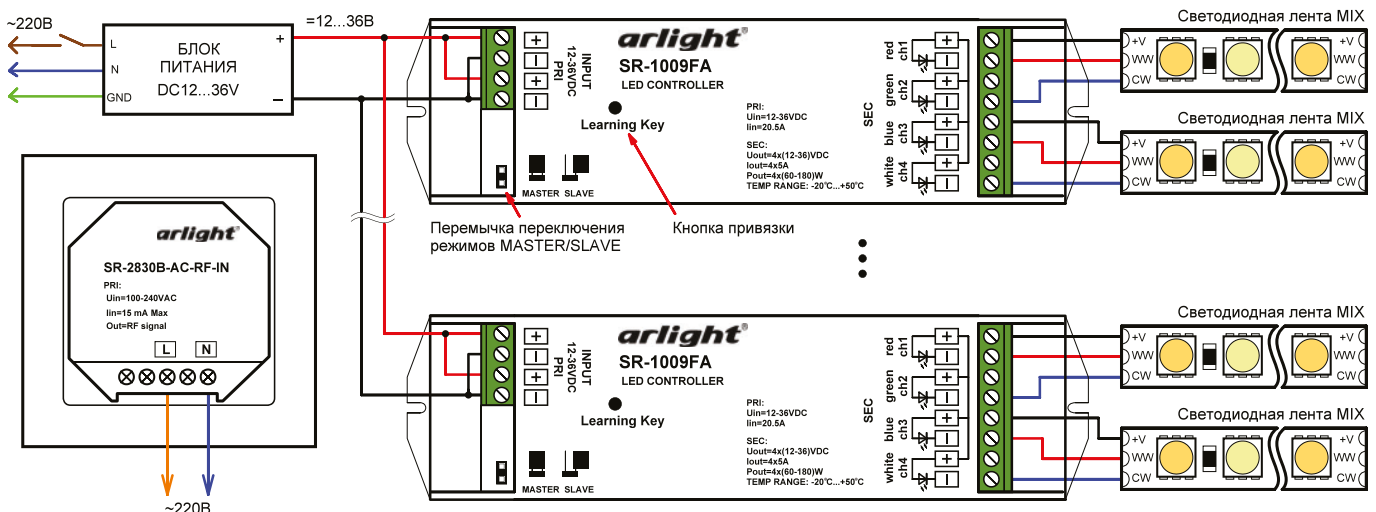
~220В

L

N

GND

БЛОК ПИТАНИЯ DC12...36V

+

–

=12...36В

arlight

SR-2830B-AC-RF-IN

PRI:
Uin=100-240VAC
Iin=15 mA Max
Out=RF signal

L N

~220В

+
–
+
–

INPUT 12-36VDC PRI

arlight

SR-1009FA

LED CONTROLLER

Learning Key

MASTER SLAVE

PRI:
Uin=12-36VDC
Iin=20.5A

SEC:
Uout=4x(12-36)VDC
Iout=4x5A
Pout=4x(60-180)W
TEMP RANGE: -20°C...+50°C

SEC

red ch1
green ch2
blue ch3
white ch4

+
–
+
–
+
–
+
–

Перемычка переключения режимов MASTER/SLAVE

Кнопка привязки

Светодиодная лента MIX
+V
WW
CW
+V
WW
CW

Светодиодная лента MIX
+V
WW
CW
+V
WW
CW

+
–
+
–

INPUT 12-36VDC PRI

arlight

SR-1009FA

LED CONTROLLER

Learning Key

MASTER SLAVE

PRI:
Uin=12-36VDC
Iin=20.5A

SEC:
Uout=4x(12-36)VDC
Iout=4x5A
Pout=4x(60-180)W
TEMP RANGE: -20°C...+50°C

SEC

red ch1
green ch2
blue ch3
white ch4

+
–
+
–
+
–
+
–

Светодиодная лента MIX
+V
WW
CW
+V
WW
CW

Светодиодная лента MIX
+V
WW
CW
+V
WW
CW